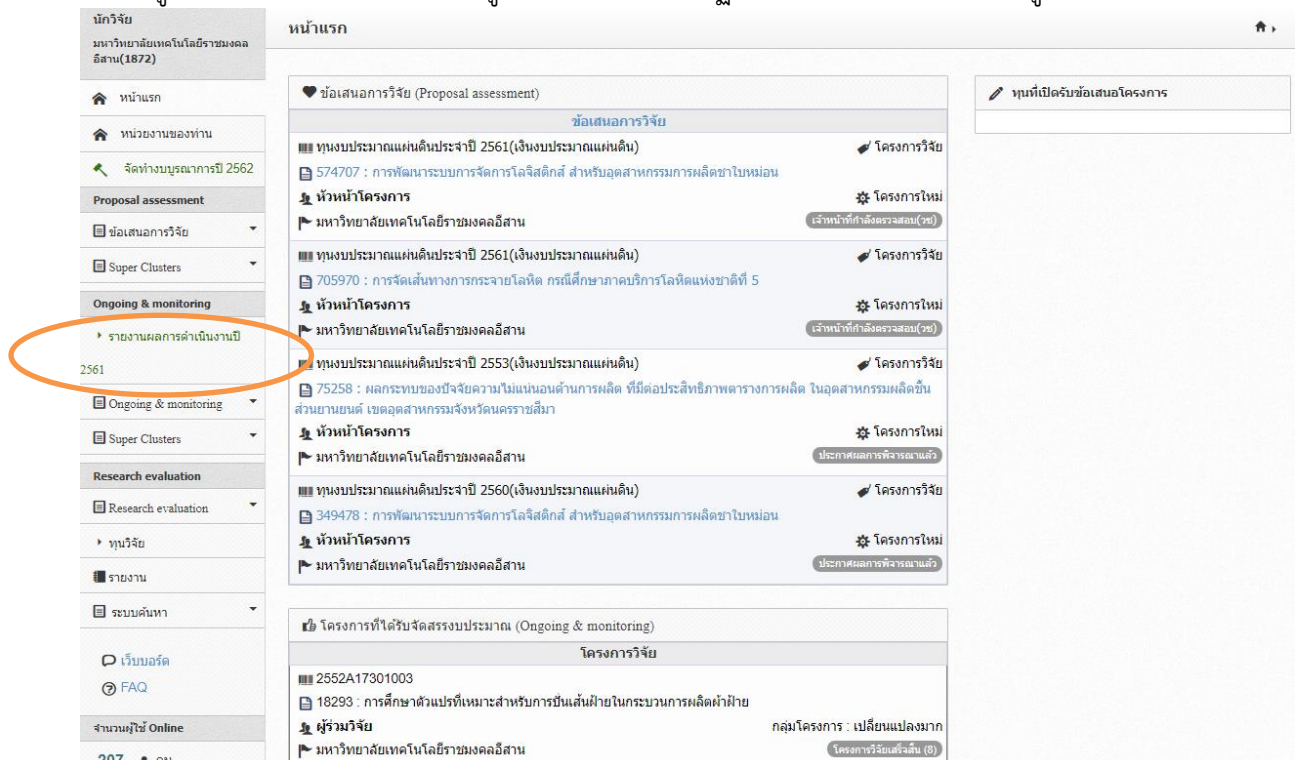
นักวิจัย
มหาวิทยาลัยเทคโนโลยีราชมงคลอีสาน(1872)

หน้าแรก

หน่วยงานของท่าน

จัดทำงบบูรณาการปี 2562

Proposal assessment

ข้อเสนอการวิจัย

Super Clusters

Ongoing & monitoring

รายงานผลการดำเนินงานปี 2561

Ongoing & monitoring

Super Clusters

Research evaluation

Research evaluation

ทุนวิจัย

รายงาน

ระบบค้นหา

เว็บบอร์ด

FAQ

จำนวนผู้ใช้ Online

หน้าแรก

ข้อเสนอการวิจัย (Proposal assessment)

ข้อเสนอการวิจัย

ทุนงบประมาณแผ่นดินประจำปี 2561(เงินงบประมาณแผ่นดิน) โครงการวิจัย
574707 : การพัฒนาระบบการจัดการโลจิสติกส์ สำหรับอุตสาหกรรมการผลิตชาใบหม่อน
หัวหน้าโครงการ โครงการใหม่
มหาวิทยาลัยเทคโนโลยีราชมงคลอีสาน เจ้าหน้าที่กำลังตรวจสอบ(วช)

ทุนงบประมาณแผ่นดินประจำปี 2561(เงินงบประมาณแผ่นดิน) โครงการวิจัย
705970 : การจัดเส้นทางการกระจายโลหิต กรณีศึกษาภาคบริการโลหิตแห่งชาติที่ 5
หัวหน้าโครงการ โครงการใหม่
มหาวิทยาลัยเทคโนโลยีราชมงคลอีสาน เจ้าหน้าที่กำลังตรวจสอบ(วช)

ทุนงบประมาณแผ่นดินประจำปี 2553(เงินงบประมาณแผ่นดิน) โครงการวิจัย
75258 : ผลกระทบของปัจจัยความไม่แน่นอนด้านการผลิต ที่มีต่อประสิทธิภาพตารางการผลิต ในอุตสาหกรรมผลิตชิ้นส่วนยานยนต์ เขตอุตสาหกรรมจังหวัดนครราชสีมา
หัวหน้าโครงการ โครงการใหม่
มหาวิทยาลัยเทคโนโลยีราชมงคลอีสาน ประกาศผลการพิจารณาแล้ว

ทุนงบประมาณแผ่นดินประจำปี 2560(เงินงบประมาณแผ่นดิน) โครงการวิจัย
349478 : การพัฒนาระบบการจัดการโลจิสติกส์ สำหรับอุตสาหกรรมการผลิตชาใบหม่อน
หัวหน้าโครงการ โครงการใหม่
มหาวิทยาลัยเทคโนโลยีราชมงคลอีสาน ประกาศผลการพิจารณาแล้ว

โครงการที่ได้รับจัดสรรงบประมาณ (Ongoing & monitoring)

โครงการวิจัย

2552A17301003
18293 : การศึกษาตัวแปรที่เหมาะสำหรับการปั่นเส้นฝ้ายในกระบวนการผลิตผ้าฝ้าย
ผู้ร่วมวิจัย กลุ่มโครงการ : เปลี่ยนแปลงมาก
มหาวิทยาลัยเทคโนโลยีราชมงคลอีสาน โครงการวิจัยเสร็จสิ้น (8)

ทุนที่เปิดรับข้อเสนอโครงการ